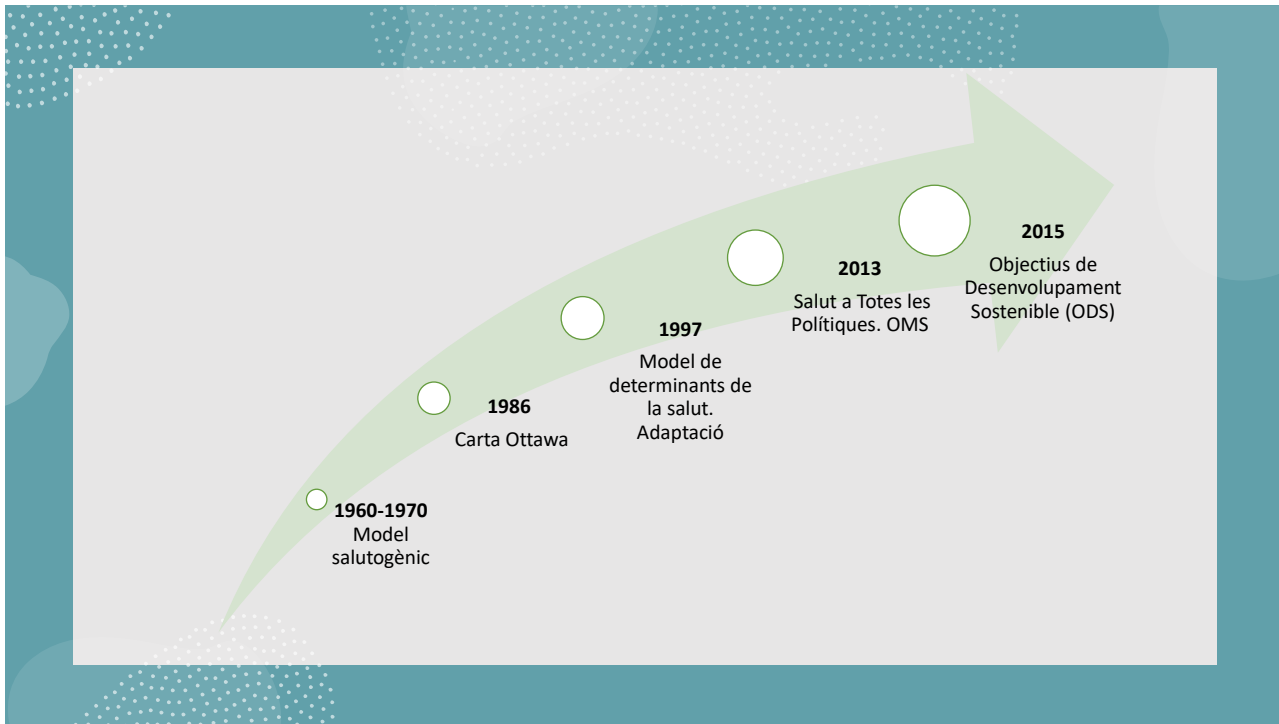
**1960-1970**
Model salutogènic

**1986**
Carta Ottawa

**1997**
Model de determinants de la salut. Adaptació

**2013**
Salut a Totes les Polítiques. OMS

**2015**
Objectius de Desenvolupament Sostenible (ODS)